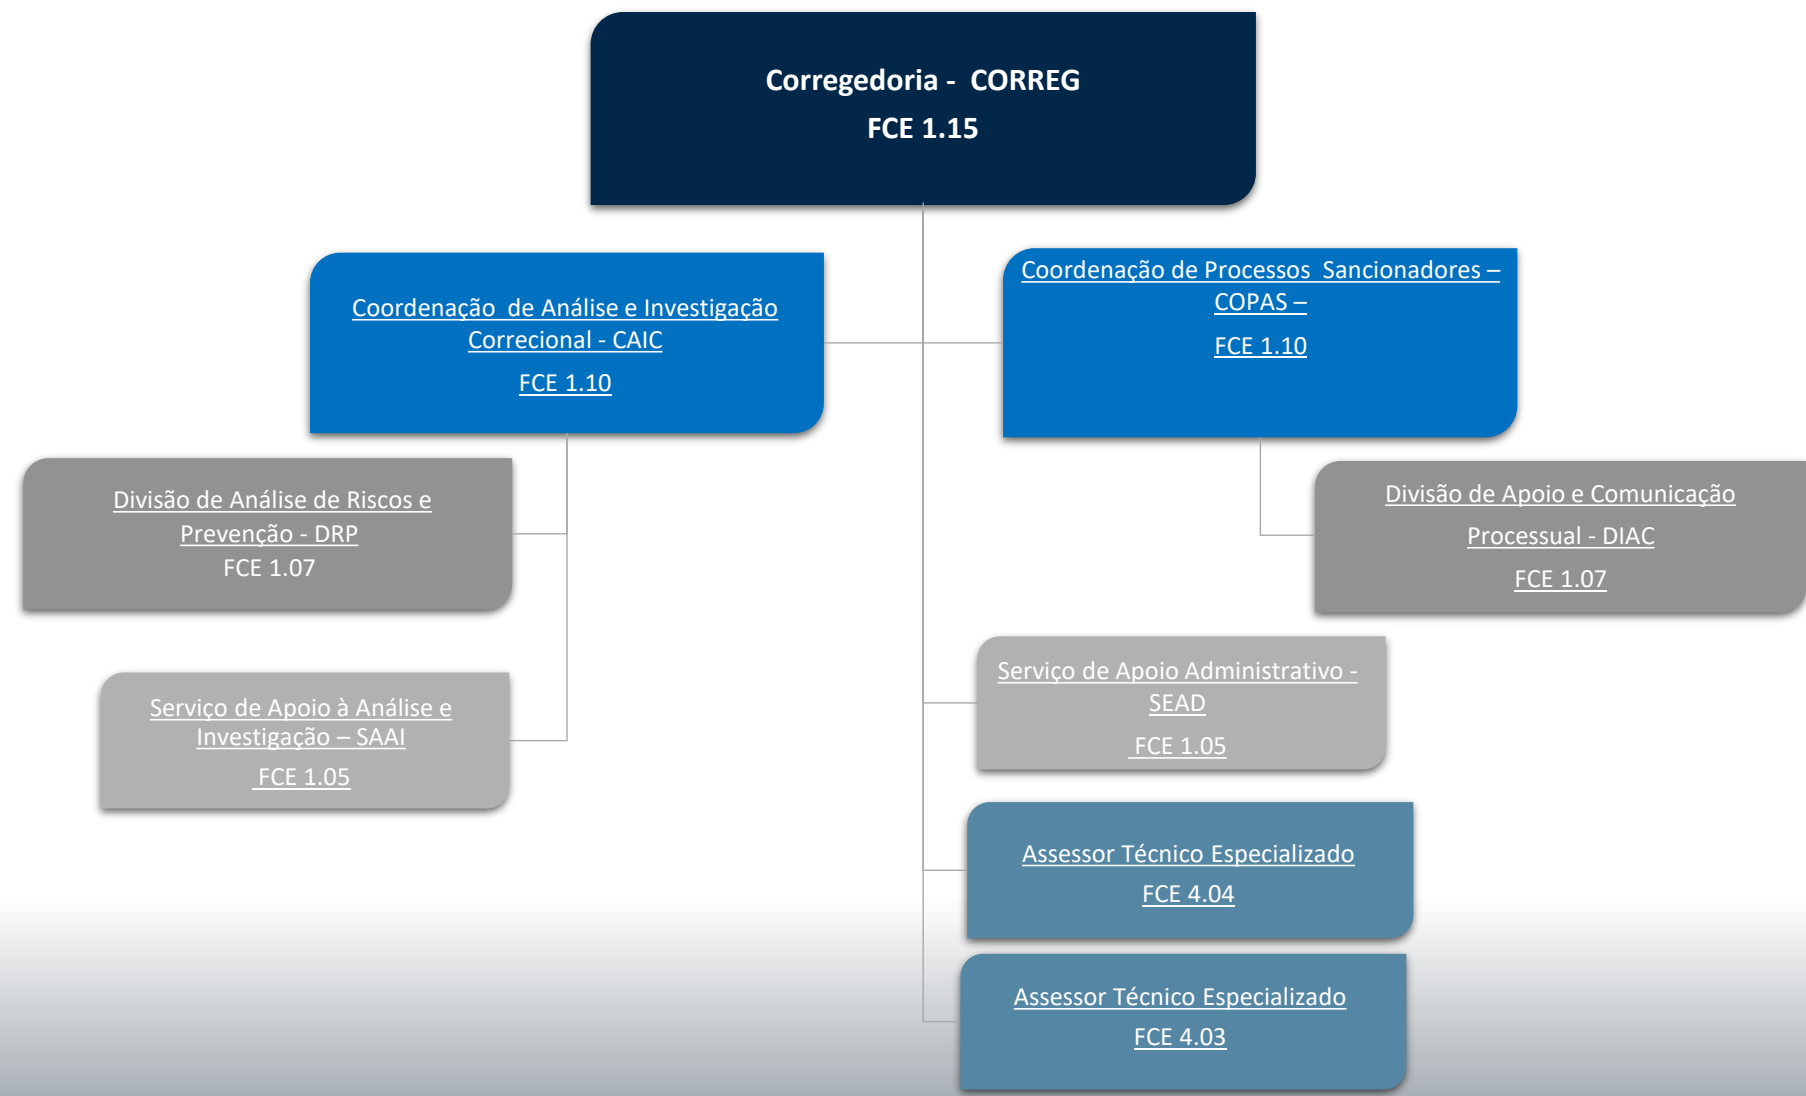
Corregedoria - CORREG
FCE 1.15

Coordenação de Análise e Investigação Correcional - CAIC
FCE 1.10

Coordenação de Processos Sancionadores – COPAS –
FCE 1.10

Divisão de Análise de Riscos e Prevenção - DRP
FCE 1.07

Divisão de Apoio e Comunicação Processual - DIAC
FCE 1.07

Serviço de Apoio Administrativo - SEAD
FCE 1.05

Serviço de Apoio à Análise e Investigação – SAAI
FCE 1.05

Assessor Técnico Especializado
FCE 4.04

Assessor Técnico Especializado
FCE 4.03